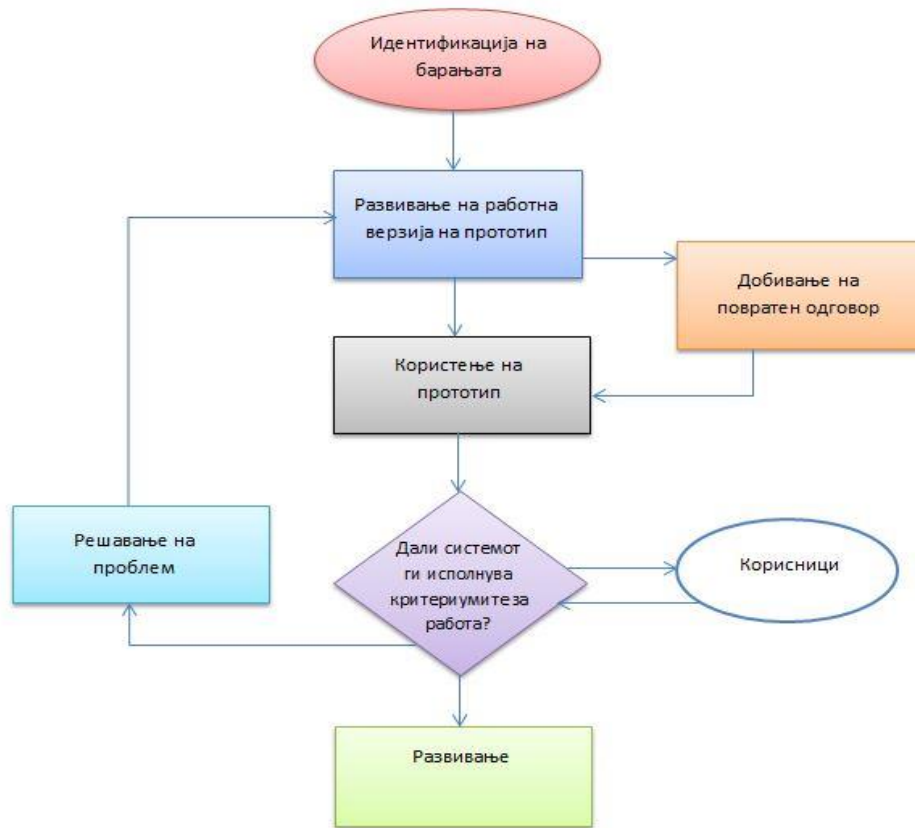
Идентификација на барањата

Развивање на работна верзија на прототип

Добивање на повратен одговор

Користење на прототип

Решавање на проблем

Дали системот ги исполнува критериумите за работа?

Корисници

Развивање